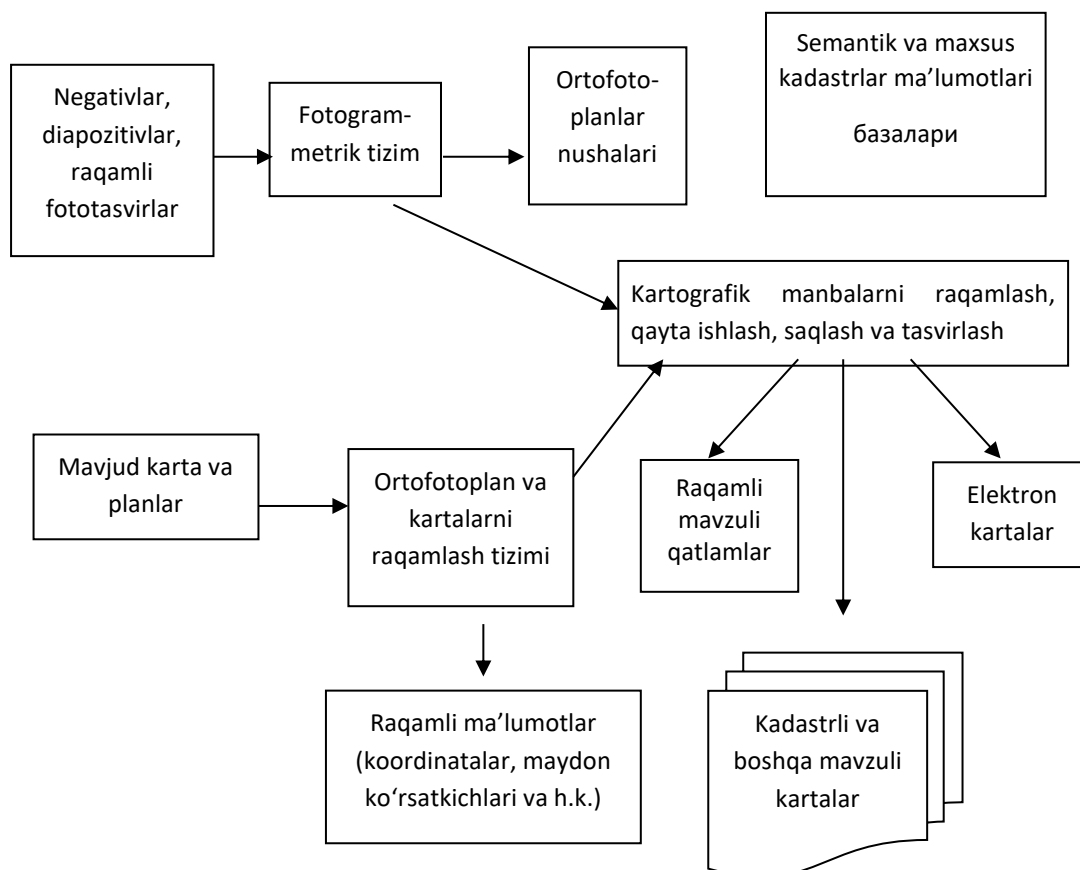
Negativlar, diapozitivlar, raqamli fototasvirlar

Fotogrammetrik tizim

Ortofotoplanlar nushalari

Semantik va maxsus kadastrlar ma’lumotlari

базалари

Kartografik manbalarni raqamlash, qayta ishlash, saqlash va tasvirlash

Mavjud karta va planlar

Ortofotoplan va kartalarni raqamlash tizimi

Raqamli mavzuli qatlamlar

Elektron kartalar

Raqamli ma’lumotlar (koordinatalar, maydon ko‘rsatkichlari va h.k.)

Kadastrli va boshqa mavzuli kartalar